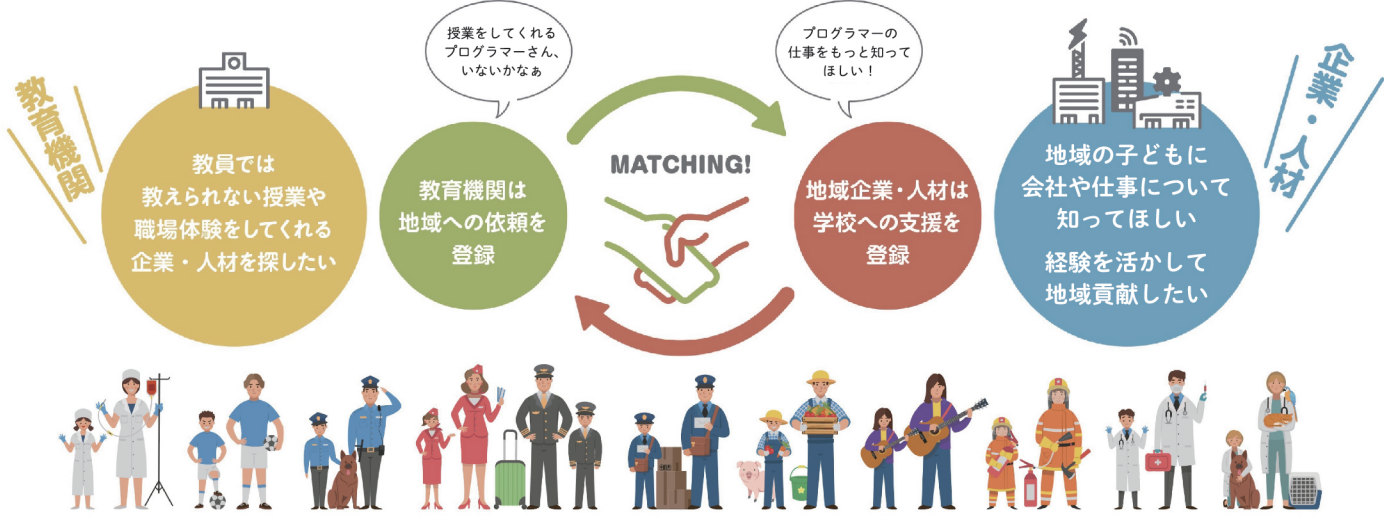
教育機関

教員では教えられない授業や職場体験をしてくれる企業・人材を探したい

授業をしてくれるプログラマーさん、いないかなぁ

教育機関は地域への依頼を登録

MATCHING!

プログラマーの仕事をもっと知ってほしい！

地域企業・人材は学校への支援を登録

企業・人材

地域の子どもに会社や仕事について知ってほしい

経験を活かして地域貢献したい